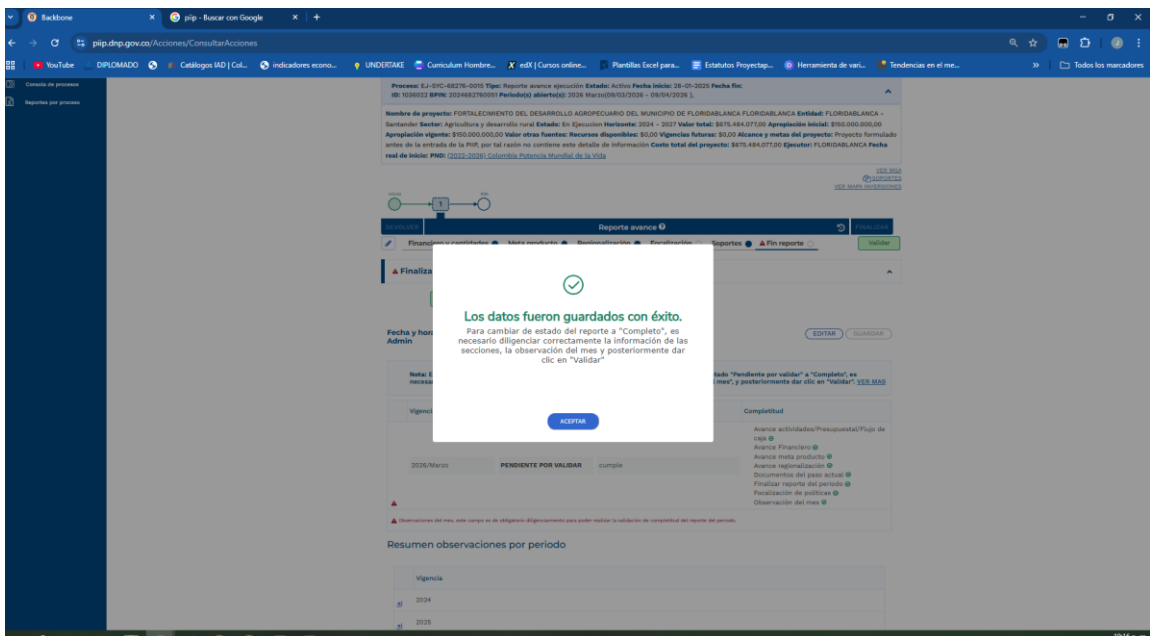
Backbone
piip - Buscar con Google
piip.dnp.gov.co/Acciones/ConsultarAcciones
YouTube DIPLOMADO Catálogos IAD | Col... indicadores econo... UNDERTAKE Curriculum Hombre... edX | Cursos online... Plantillas Excel para... Estatutos Proyectap... Herramienta de vari... Tendencias en el me... Todos los marcadores

Consola de procesos
Reportes por proceso

Proceso: EJ-SYC-68276-0015 Tipo: Reporte avance ejecución Estado: Activo Fecha inicio: 28-01-2025 Fecha fin:
ID: 1036022 BPIN: 2024682760051 Periodo(s) abierto(s): 2026 Marzo(09/03/2026 - 09/04/2026 ).

Nombre de proyecto: FORTALECIMIENTO DEL DESARROLLO AGROPECUARIO DEL MUNICIPIO DE FLORIDABLANCA FLORIDABLANCA Entidad: FLORIDABLANCA - Santander Sector: Agricultura y desarrollo rural Estado: En Ejecucion Horizonte: 2024 - 2027 Valor total: $675.484.077,00 Apropiación inicial: $150.000.000,00 Apropiación vigente: $150.000.000,00 Valor otras fuentes: Recursos disponibles: $0,00 Vigencias futuras: $0,00 Alcance y metas del proyecto: Proyecto formulado antes de la entrada de la PIIP, por tal razón no contiene este detalle de información Costo total del proyecto: $675.484.077,00 Ejecutor: FLORIDABLANCA Fecha real de inicio: PND: (2022-2026) Colombia Potencia Mundial de la Vida

VER MGA
SOPORTES
VER MAPA INVERSIONES

DEVOLVER Reporte avance FINALIZAR
Financiero y cantidades Meta producto Regionalización Focalización Soportes Fin reporte Validar

Finaliza

Fecha y hora
Admin
EDITAR GUARDAR

Nota: E ... tado "Pendiente por validar" a "Completo", es necesar ... l mes", y posteriormente dar clic en "Validar". VER MAS

Vigencia Completitud
Avance actividades/Presupuestal/Flujo de caja
Avance Financiero
Avance meta producto
Avance regionalización
Documentos del paso actual
Finalizar reporte del periodo
Focalización de políticas
Observación del mes
2026/Marzo PENDIENTE POR VALIDAR cumple

Observaciones del mes, este campo es de obligatorio diligenciamiento para poder realizar la validación de completitud del reporte del periodo.

Resumen observaciones por periodo
Vigencia
2024
2025

Los datos fueron guardados con éxito.
Para cambiar de estado del reporte a "Completo", es necesario diligenciar correctamente la información de las secciones, la observación del mes y posteriormente dar clic en "Validar"
ACEPTAR